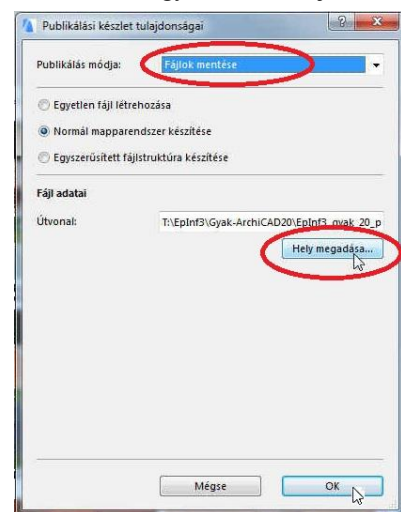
Publikálási készlet tulajdonságai

?

Publikálás módja: Fájlok mentése

Egyetlen fájl létrehozása

Normál mapparendszer készítése

Egyszerűsített fájlstruktúra készítése

Fájl adatai

Útvonal: T:\EpInf3\Gyak-ArchiCAD20\EpInf3_gyak_20_p

Hely megadása...

Mégse

OK